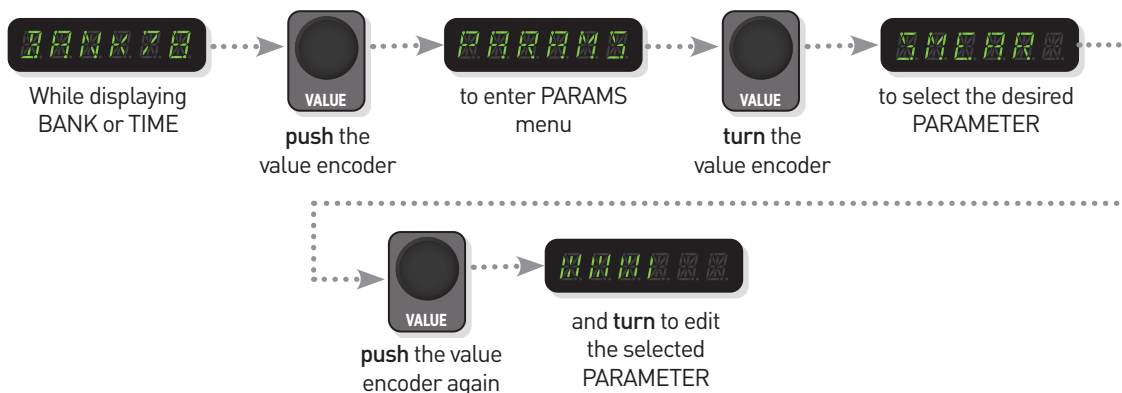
BANK 78

While displaying BANK or TIME

VALUE

push the value encoder

PARAMS

to enter PARAMS menu

VALUE

turn the value encoder

SMEAR

to select the desired PARAMETER

VALUE

push the value encoder again

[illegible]

and turn to edit the selected PARAMETER